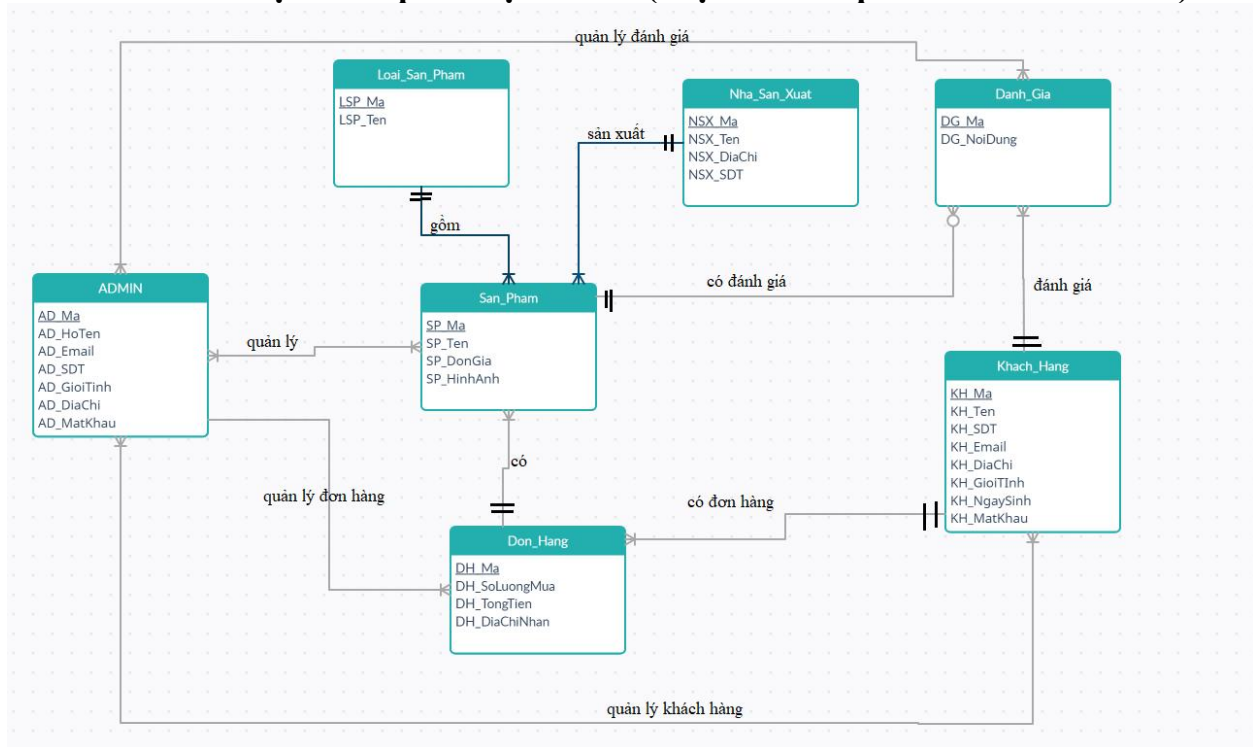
quản lý đánh giá

Loai_San_Pham
LSP_Ma
LSP_Ten

Nha_San_Xuat
NSX_Ma
NSX_Ten
NSX_DiaChi
NSX_SDT

Danh_Gia
DG_Ma
DG_NoiDung

sản xuất

gồm

ADMIN
AD_Ma
AD_HoTen
AD_Email
AD_SDT
AD_GioiTinh
AD_DiaChi
AD_MatKhau

San_Pham
SP_Ma
SP_Ten
SP_DonGia
SP_HinhAnh

có đánh giá

đánh giá

quản lý

Khach_Hang
KH_Ma
KH_Ten
KH_SDT
KH_Email
KH_DiaChi
KH_GioiTInh
KH_NgaySinh
KH_MatKhau

có

quản lý đơn hàng

có đơn hàng

Don_Hang
DH_Ma
DH_SoLuongMua
DH_TongTien
DH_DiaChiNhan

quản lý khách hàng